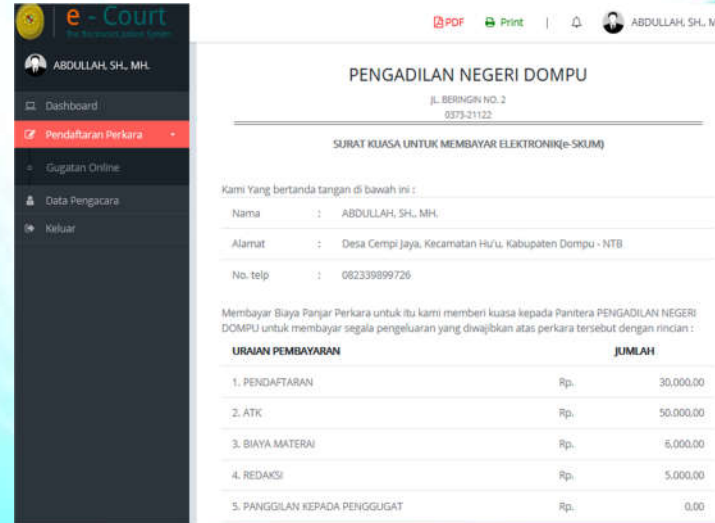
e - Court

The Electronic Justice System

ABDULLAH, SH., MH.

Dashboard

Pendaftaran Perkara

Gugatan Online

Data Pengacara

Keluar

PDF Print ABDULLAH, SH., M

PENGADILAN NEGERI DOMPU

JL. BERINGIN NO. 2
0373-21122

SURAT KUASA UNTUK MEMBAYAR ELEKTRONIK(e-SKUM)

Kami Yang bertanda tangan di bawah ini :

| Nama | : | ABDULLAH, SH., MH. |
|---|---|---|
| Alamat | : | Desa Cempi Jaya, Kecamatan Hu'u, Kabupaten Dompu - NTB |
| No. telp | : | 082339899726 |

Membayar Biaya Panjar Perkara untuk itu kami memberi kuasa kepada Panitera PENGADILAN NEGERI DOMPU untuk membayar segala pengeluaran yang diwajibkan atas perkara tersebut dengan rincian :

| URAIAN PEMBAYARAN | | JUMLAH |
|---|---|---|
| 1. PENDAFTARAN | Rp. | 30.000,00 |
| 2. ATK | Rp. | 50.000,00 |
| 3. BIAYA MATERAI | Rp. | 6.000,00 |
| 4. REDAKSI | Rp. | 5.000,00 |
| 5. PANGGILAN KEPADA PENGGUGAT | Rp. | 0,00 |